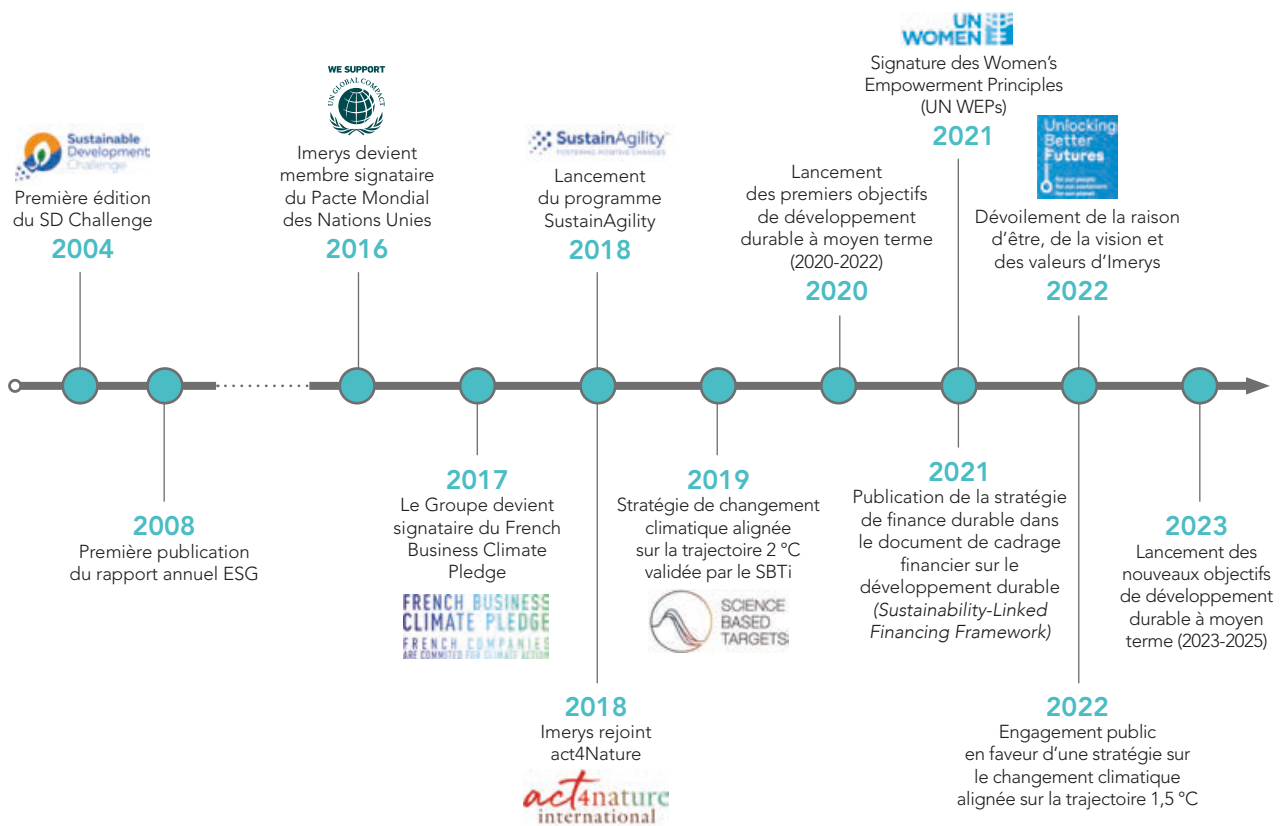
Sustainable Development Challenge

Première édition du SD Challenge

2004

2008

Première publication du rapport annuel ESG

WE SUPPORT

UN GLOBAL COMPACT

Imerys devient membre signataire du Pacte Mondial des Nations Unies

2016

2017

Le Groupe devient signataire du French Business Climate Pledge

FRENCH BUSINESS CLIMATE PLEDGE

FRENCH COMPANIES ARE COMMITED FOR CLIMATE ACTION

SustainAgility

FOSTERING POSITIVE CHANGES

Lancement du programme SustainAgility

2018

2018

Imerys rejoint act4Nature

act4nature international

2019

Stratégie de changement climatique alignée sur la trajectoire 2 °C validée par le SBTi

SCIENCE BASED TARGETS

Lancement des premiers objectifs de développement durable à moyen terme (2020-2022)

2020

UN WOMEN

Signature des Women's Empowerment Principles (UN WEPs)

2021

2021

Publication de la stratégie de finance durable dans le document de cadrage financier sur le développement durable *(Sustainability-Linked Financing Framework)*

Unlocking Better Futures

Dévoilement de la raison d'être, de la vision et des valeurs d'Imerys

2022

2022

Engagement public en faveur d'une stratégie sur le changement climatique alignée sur la trajectoire 1,5 °C

2023

Lancement des nouveaux objectifs de développement durable à moyen terme (2023-2025)